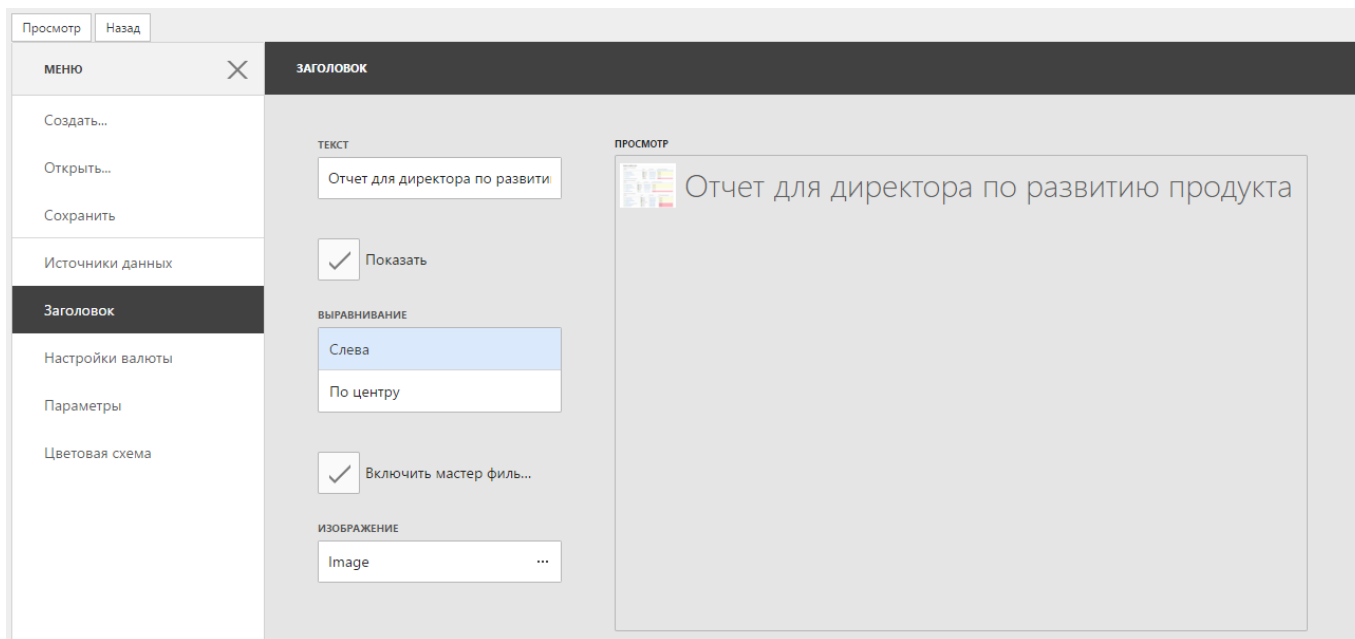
Просмотр Назад

МЕНЮ

ЗАГОЛОВОК

Создать...

Открыть...

Сохранить

Источники данных

Заголовок

Настройки валюты

Параметры

Цветовая схема

ТЕКСТ

Отчет для директора по развити

Показать

ВЫРАВНИВАНИЕ

Слева

По центру

Включить мастер филь...

ИЗОБРАЖЕНИЕ

Image ...

ПРОСМОТР

Отчет для директора по развитию продукта